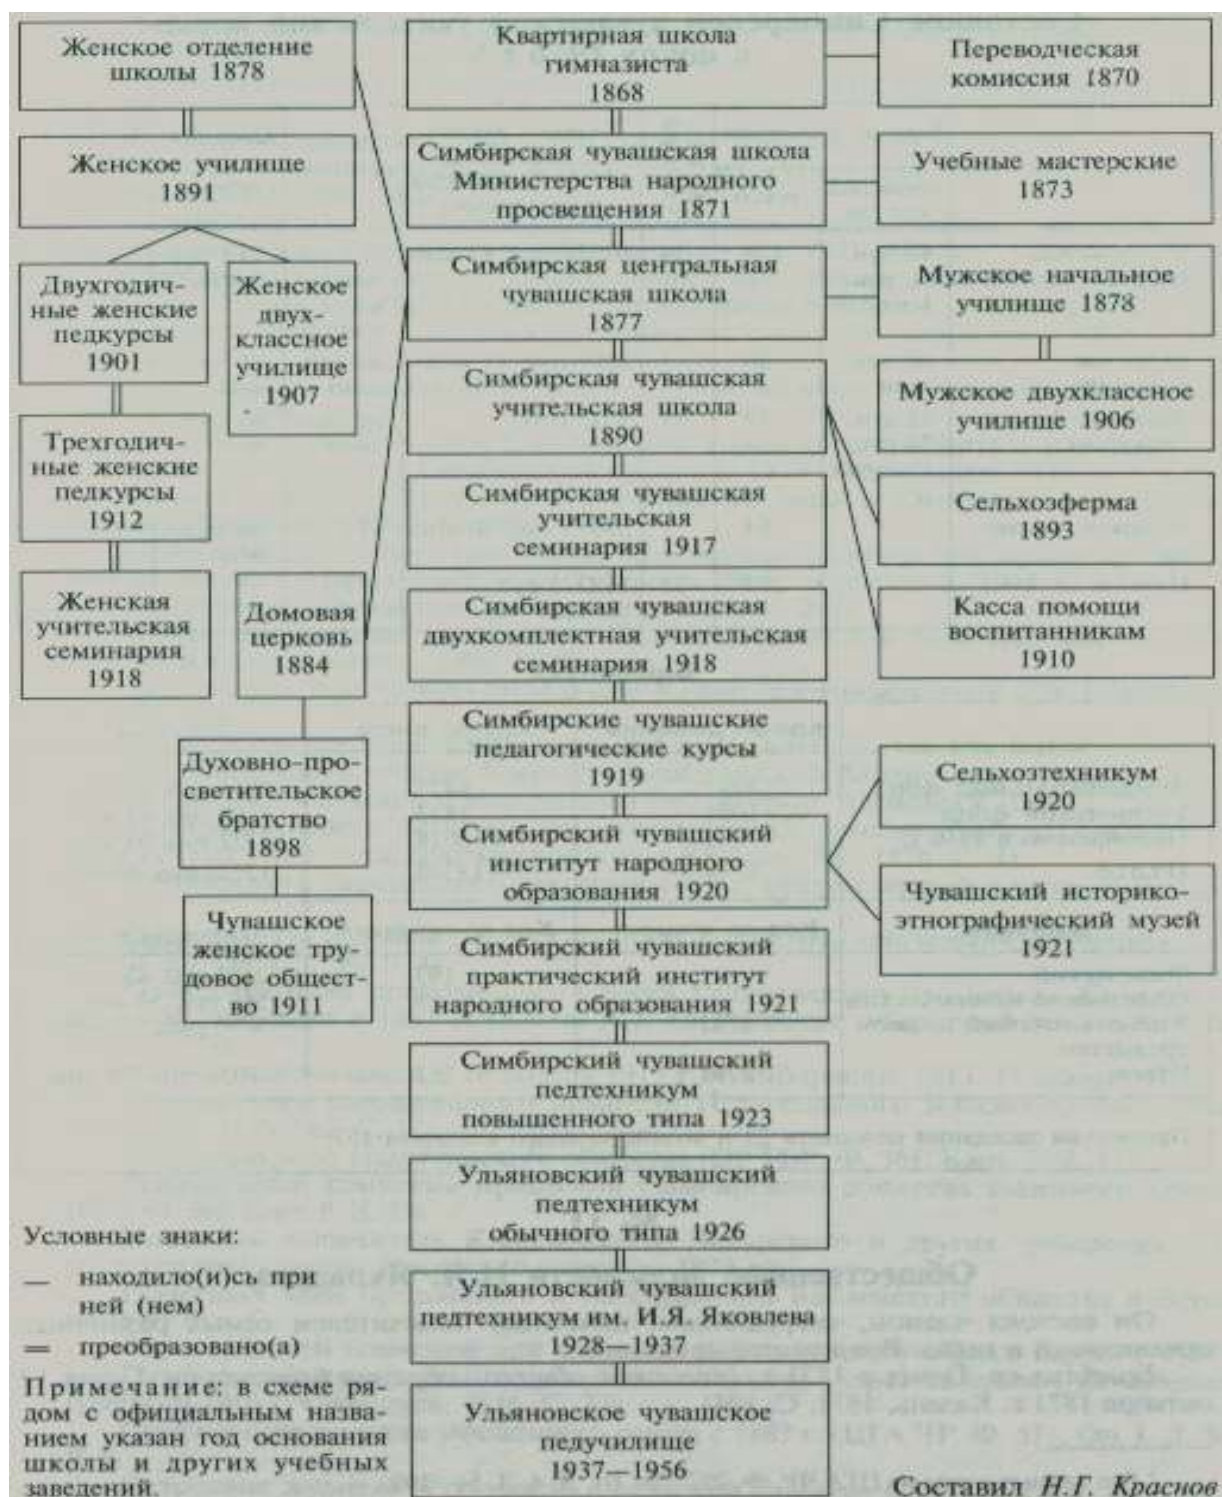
Женское отделение школы 1878

Женское училище 1891

Двухгодичные женские педкурсы 1901

Женское двухклассное училище 1907

Трехгодичные женские педкурсы 1912

Женская учительская семинария 1918

Домовая церковь 1884

Духовно-просветительское братство 1898

Чувашское женское трудовое общество 1911

Квартирная школа гимназиста 1868

Симбирская чувашская школа Министерства народного просвещения 1871

Симбирская центральная чувашская школа 1877

Симбирская чувашская учительская школа 1890

Симбирская чувашская учительская семинария 1917

Симбирская чувашская двухкомплектная учительская семинария 1918

Симбирские чувашские педагогические курсы 1919

Симбирский чувашский институт народного образования 1920

Симбирский чувашский практический институт народного образования 1921

Симбирский чувашский педтехникум повышенного типа 1923

Ульяновский чувашский педтехникум обычного типа 1926

Ульяновский чувашский педтехникум им. И.Я. Яковлева 1928—1937

Ульяновское чувашское педучилище 1937—1956

Переводческая комиссия 1870

Учебные мастерские 1873

Мужское начальное училище 1878

Мужское двухклассное училище 1906

Сельхозферма 1893

Касса помощи воспитанникам 1910

Сельхозтехникум 1920

Чувашский историко-этнографический музей 1921

Условные знаки:

— находило(и)сь при ней (нем)

= преобразовано(а)

Примечание: в схеме рядом с официальным названием указан год основания школы и других учебных заведений.

Составил Н.Г. Краснов